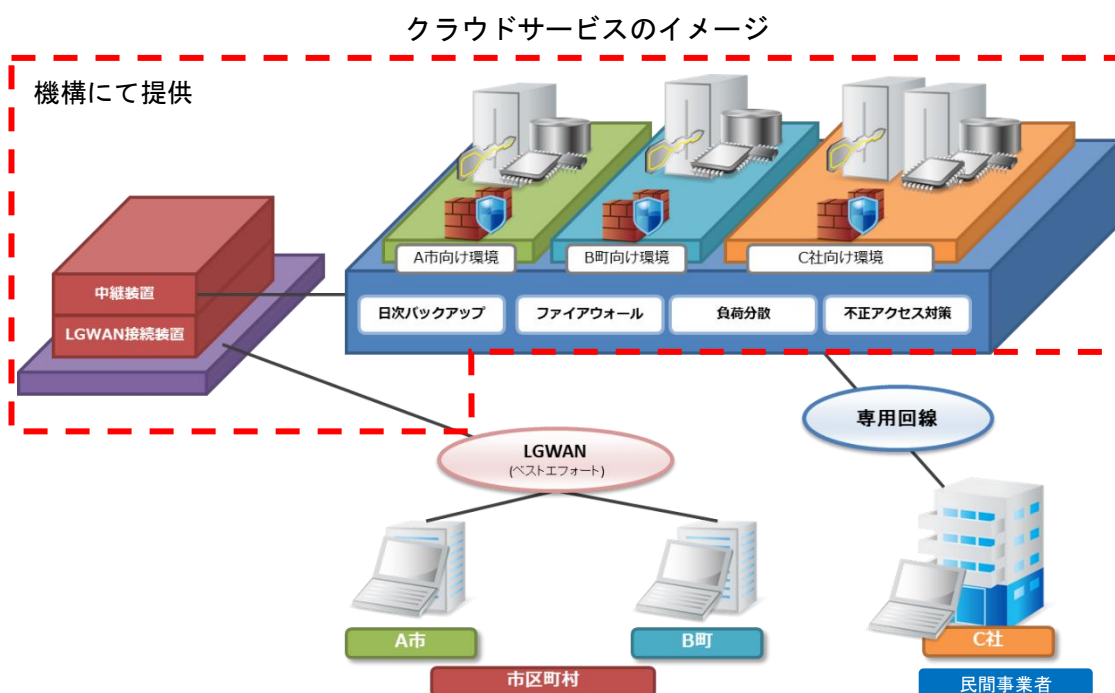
クラウドサービスのイメージ

機構にて提供

A市向け環境

B町向け環境

C社向け環境

中継装置

LGWAN接続装置

日次バックアップ

ファイアウォール

負荷分散

不正アクセス対策

専用回線

LGWAN
(ベストエフォート)

A市

B町

市区町村

C社

民間事業者